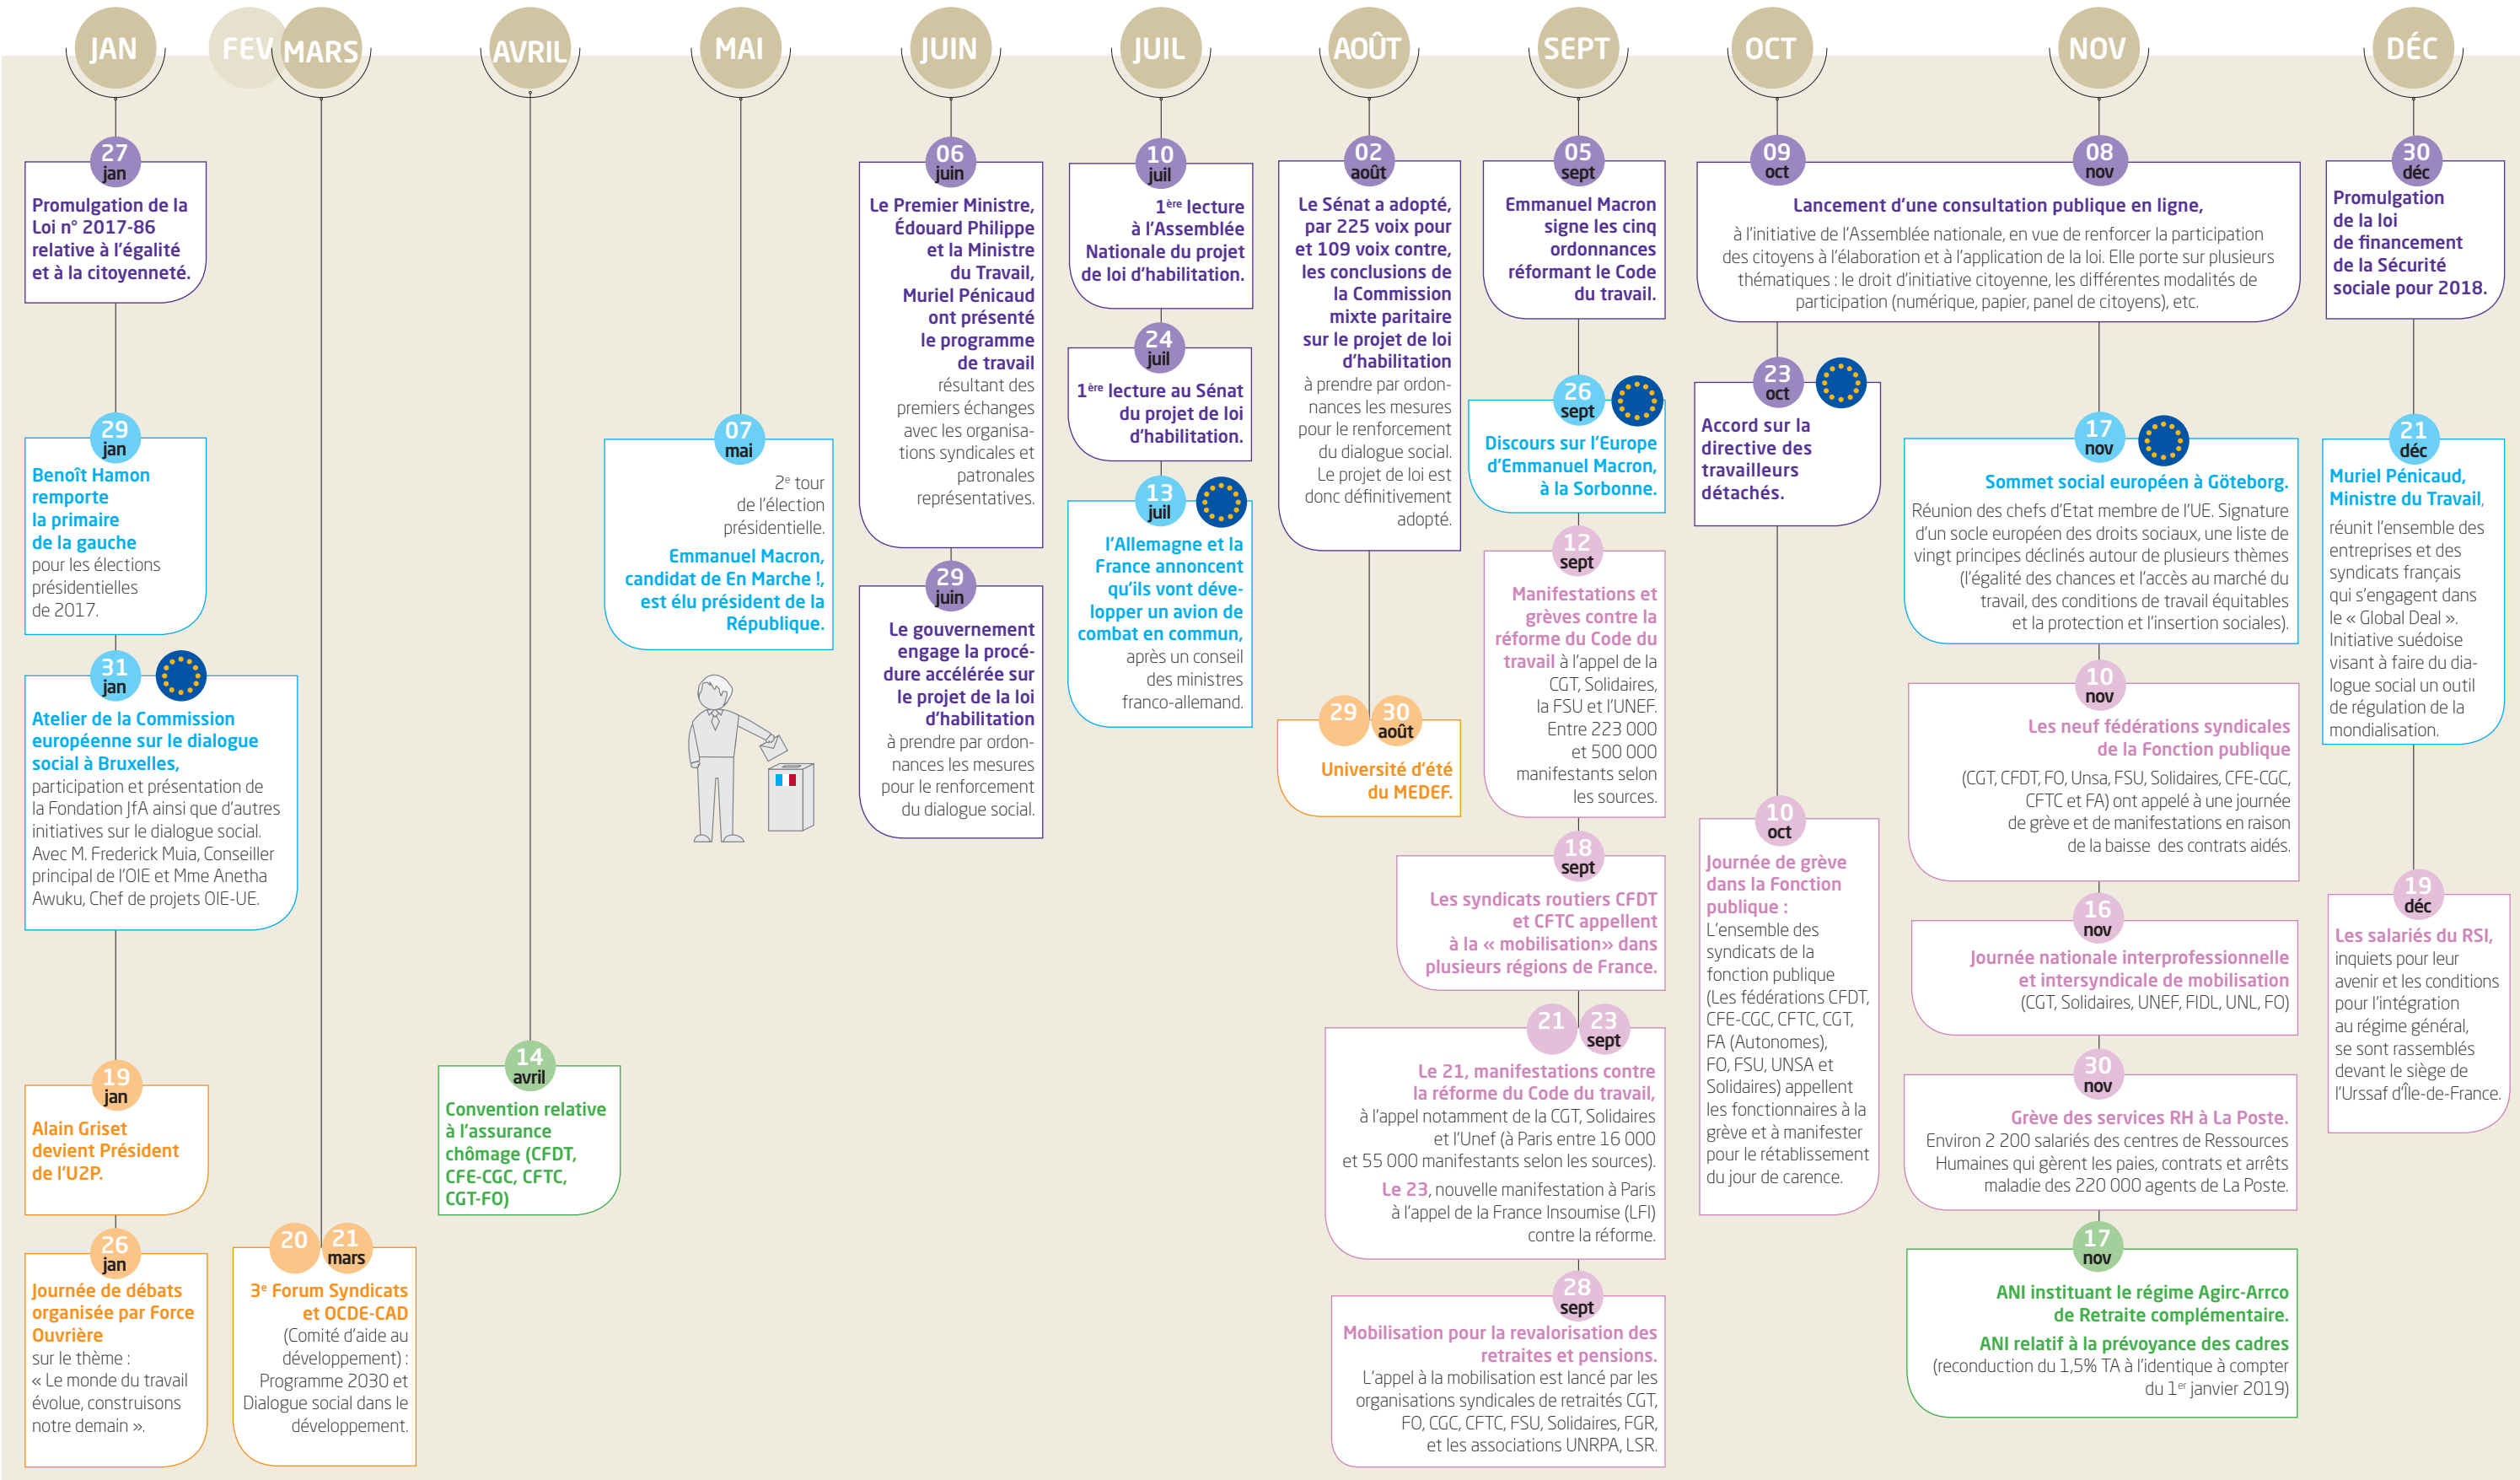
JAN FEV MARS AVRIL MAI JUIN JUIL AOÛT SEPT OCT NOV DÉC

27 jan
Promulgation de la Loi n° 2017-86 relative à l'égalité et à la citoyenneté.

29 jan
Benoît Hamon remporte la primaire de la gauche pour les élections présidentielles de 2017.

31 jan
Atelier de la Commission européenne sur le dialogue social à Bruxelles, participation et présentation de la Fondation JfA ainsi que d'autres initiatives sur le dialogue social. Avec M. Frederick Muia, Conseiller principal de l'OIE et Mme Anetha Awuku, Chef de projets OIE-UE.

19 jan
Alain Griset devient Président de l'U2P.

26 jan
Journée de débats organisée par Force Ouvrière sur le thème : « Le monde du travail évolue, construisons notre demain ».

20 21 mars
3e Forum Syndicats et OCDE-CAD (Comité d'aide au développement) : Programme 2030 et Dialogue social dans le développement.

14 avril
Convention relative à l'assurance chômage (CFDT, CFE-CGC, CFTC, CGT-FO)

07 mai
2e tour de l'élection présidentielle. Emmanuel Macron, candidat de En Marche !, est élu président de la République.

06 juin
Le Premier Ministre, Édouard Philippe et la Ministre du Travail, Muriel Pénicaud ont présenté le programme de travail résultant des premiers échanges avec les organisations syndicales et patronales représentatives.

29 juin
Le gouvernement engage la procédure accélérée sur le projet de la loi d'habilitation à prendre par ordonnances les mesures pour le renforcement du dialogue social.

10 juil
1ère lecture à l'Assemblée Nationale du projet de loi d'habilitation.

24 juil
1ère lecture au Sénat du projet de loi d'habilitation.

13 juil
l'Allemagne et la France annoncent qu'ils vont développer un avion de combat en commun, après un conseil des ministres franco-allemand.

02 août
Le Sénat a adopté, par 225 voix pour et 109 voix contre, les conclusions de la Commission mixte paritaire sur le projet de loi d'habilitation à prendre par ordonnances les mesures pour le renforcement du dialogue social. Le projet de loi est donc définitivement adopté.

29 30 août
Université d'été du MEDEF.

05 sept
Emmanuel Macron signe les cinq ordonnances réformant le Code du travail.

26 sept
Discours sur l'Europe d'Emmanuel Macron, à la Sorbonne.

12 sept
Manifestations et grèves contre la réforme du Code du travail à l'appel de la CGT, Solidaires, la FSU et l'UNEF. Entre 223 000 et 500 000 manifestants selon les sources.

18 sept
Les syndicats routiers CFDT et CFTC appellent à la « mobilisation» dans plusieurs régions de France.

21 23 sept
Le 21, manifestations contre la réforme du Code du travail, à l'appel notamment de la CGT, Solidaires et l'Unef (à Paris entre 16 000 et 55 000 manifestants selon les sources).
Le 23, nouvelle manifestation à Paris à l'appel de la France Insoumise (LFI) contre la réforme.

28 sept
Mobilisation pour la revalorisation des retraites et pensions.
L'appel à la mobilisation est lancé par les organisations syndicales de retraités CGT, FO, CGC, CFTC, FSU, Solidaires, FGR, et les associations UNRPA, LSR.

09 oct
Lancement d'une consultation publique en ligne, à l'initiative de l'Assemblée nationale, en vue de renforcer la participation des citoyens à l'élaboration et à l'application de la loi. Elle porte sur plusieurs thématiques : le droit d'initiative citoyenne, les différentes modalités de participation (numérique, papier, panel de citoyens), etc.

23 oct
Accord sur la directive des travailleurs détachés.

10 oct
Journée de grève dans la Fonction publique : L'ensemble des syndicats de la fonction publique (Les fédérations CFDT, CFE-CGC, CFTC, CGT, FA (Autonomes), FO, FSU, UNSA et Solidaires) appellent les fonctionnaires à la grève et à manifester pour le rétablissement du jour de carence.

08 nov

17 nov
Sommet social européen à Göteborg.
Réunion des chefs d'Etat membre de l'UE. Signature d'un socle européen des droits sociaux, une liste de vingt principes déclinés autour de plusieurs thèmes (l'égalité des chances et l'accès au marché du travail, des conditions de travail équitables et la protection et l'insertion sociales).

10 nov
Les neuf fédérations syndicales de la Fonction publique (CGT, CFDT, FO, Unsa, FSU, Solidaires, CFE-CGC, CFTC et FA) ont appelé à une journée de grève et de manifestations en raison de la baisse des contrats aidés.

16 nov
Journée nationale interprofessionnelle et intersyndicale de mobilisation (CGT, Solidaires, UNEF, FIDL, UNL, FO)

30 nov
Grève des services RH à La Poste.
Environ 2 200 salariés des centres de Ressources Humaines qui gèrent les paies, contrats et arrêts maladie des 220 000 agents de La Poste.

17 nov
ANI instituant le régime Agirc-Arrco de Retraite complémentaire.
ANI relatif à la prévoyance des cadres (reconduction du 1,5% TA à l'identique à compter du 1er janvier 2019)

30 déc
Promulgation de la loi de financement de la Sécurité sociale pour 2018.

21 déc
Muriel Pénicaud, Ministre du Travail, réunit l'ensemble des entreprises et des syndicats français qui s'engagent dans le « Global Deal ». Initiative suédoise visant à faire du dialogue social un outil de régulation de la mondialisation.

19 déc
Les salariés du RSI, inquiets pour leur avenir et les conditions pour l'intégration au régime général, se sont rassemblés devant le siège de l'Urssaf d'Île-de-France.